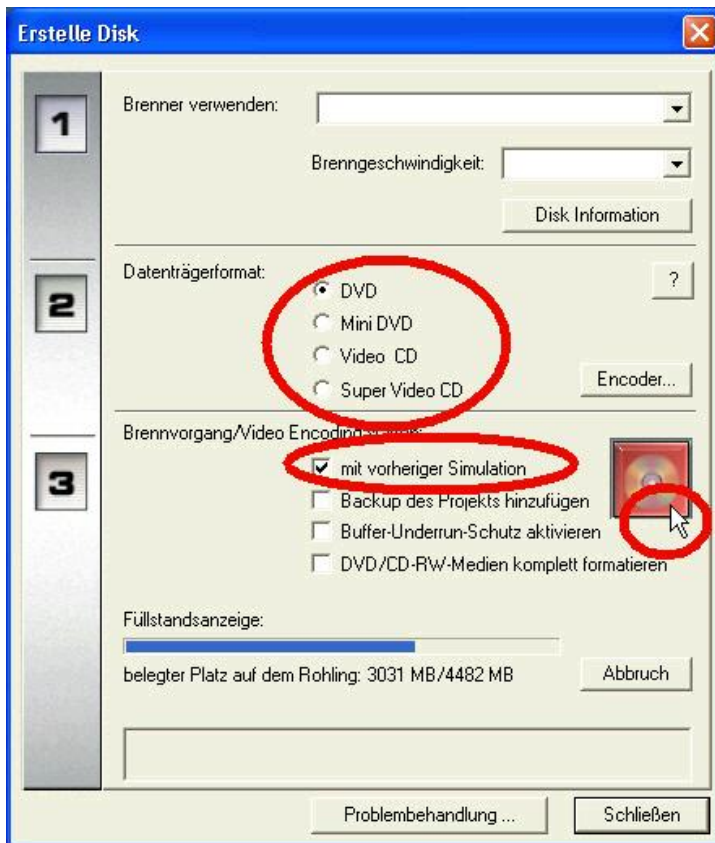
Erstelle Disk

1

Brenner verwenden:

Brenngeschwindigkeit:

Disk Information

2

Datenträgerformat:

?

DVD

Mini DVD

Video CD

Super Video CD

Encoder...

3

Brennvorgang/Video Encoding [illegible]

mit vorheriger Simulation

Backup des Projekts hinzufügen

Buffer-Underrun-Schutz aktivieren

DVD/CD-RW-Medien komplett formatieren

Füllstandsanzeige:

belegter Platz auf dem Rohling: 3031 MB/4482 MB

Abbruch

Problembehandlung ...

Schließen